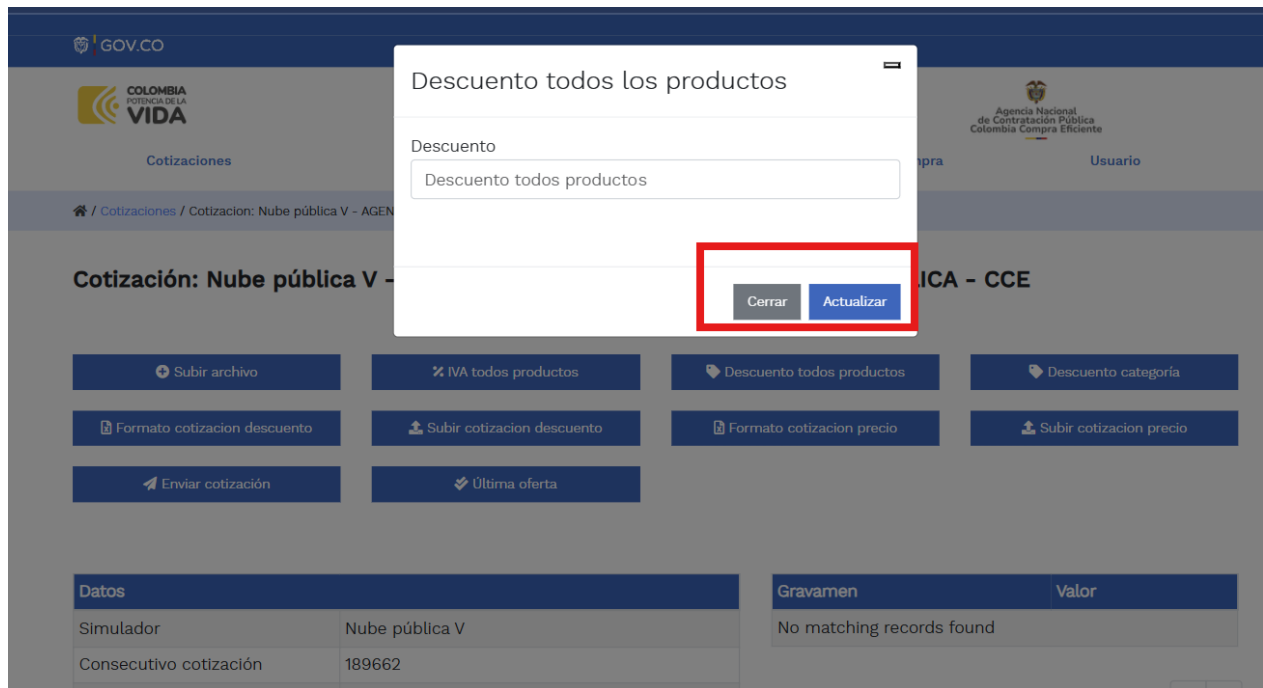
GOV.CO

COLOMBIA POTENCIA DE LA VIDA

Agencia Nacional de Contratación Pública Colombia Compra Eficiente

Cotizaciones

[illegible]pra

Usuario

/ Cotizaciones / Cotizacion: Nube pública V - AGEN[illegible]

Descuento todos los productos

Descuento

Descuento todos productos

Cerrar

Actualizar

Cotización: Nube pública V - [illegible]ICA - CCE

Subir archivo

IVA todos productos

Descuento todos productos

Descuento categoría

Formato cotizacion descuento

Subir cotizacion descuento

Formato cotizacion precio

Subir cotizacion precio

Enviar cotización

Última oferta

| Datos | |
|---|---|
| Simulador | Nube pública V |
| Consecutivo cotización | 189662 |

| Gravamen | Valor |
|---|---|
| No matching records found | |